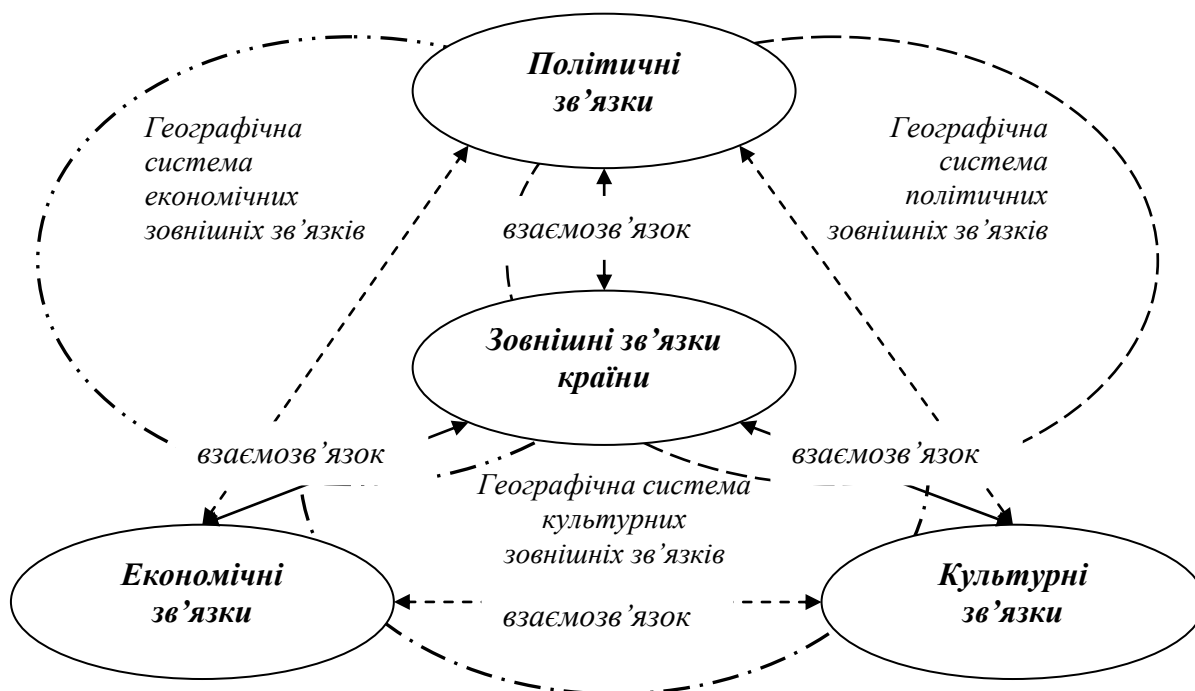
Політичні зв'язки

Географічна система економічних зовнішніх зв'язків

Географічна система політичних зовнішніх зв'язків

взаємозв'язок

Зовнішні зв'язки країни

взаємозв'язок

взаємозв'язок

Географічна система культурних зовнішніх зв'язків

Економічні зв'язки

взаємозв'язок

Культурні зв'язки